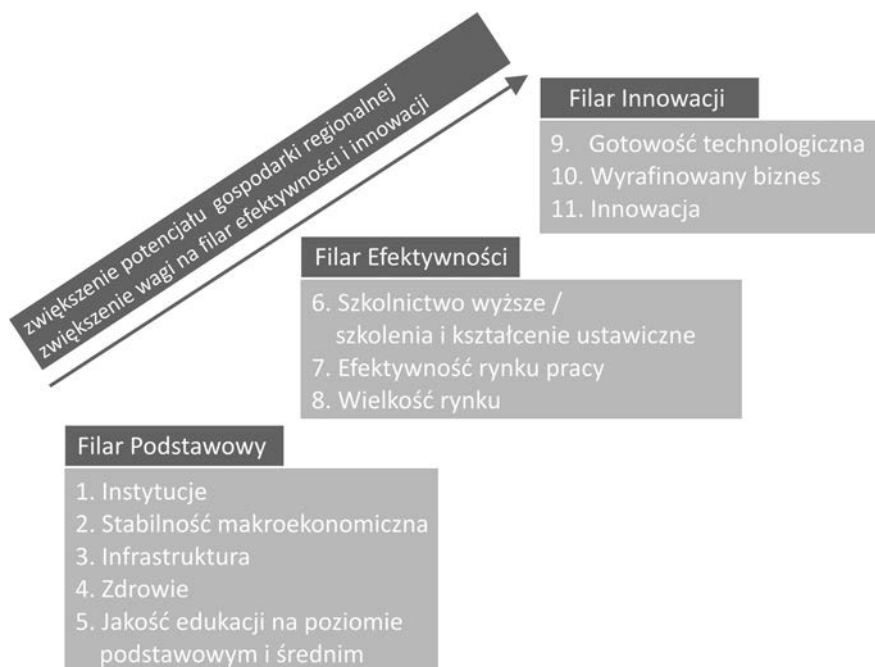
zwiększenie potencjału gospodarki regionalnej
zwiększenie wagi na filar efektywności i innowacji

Filar Innowacji
9. Gotowość technologiczna
10. Wyrafinowany biznes
11. Innowacja

Filar Efektywności
6. Szkolnictwo wyższe / szkolenia i kształcenie ustawiczne
7. Efektywność rynku pracy
8. Wielkość rynku

Filar Podstawowy
1. Instytucje
2. Stabilność makroekonomiczna
3. Infrastruktura
4. Zdrowie
5. Jakość edukacji na poziomie podstawowym i średnim